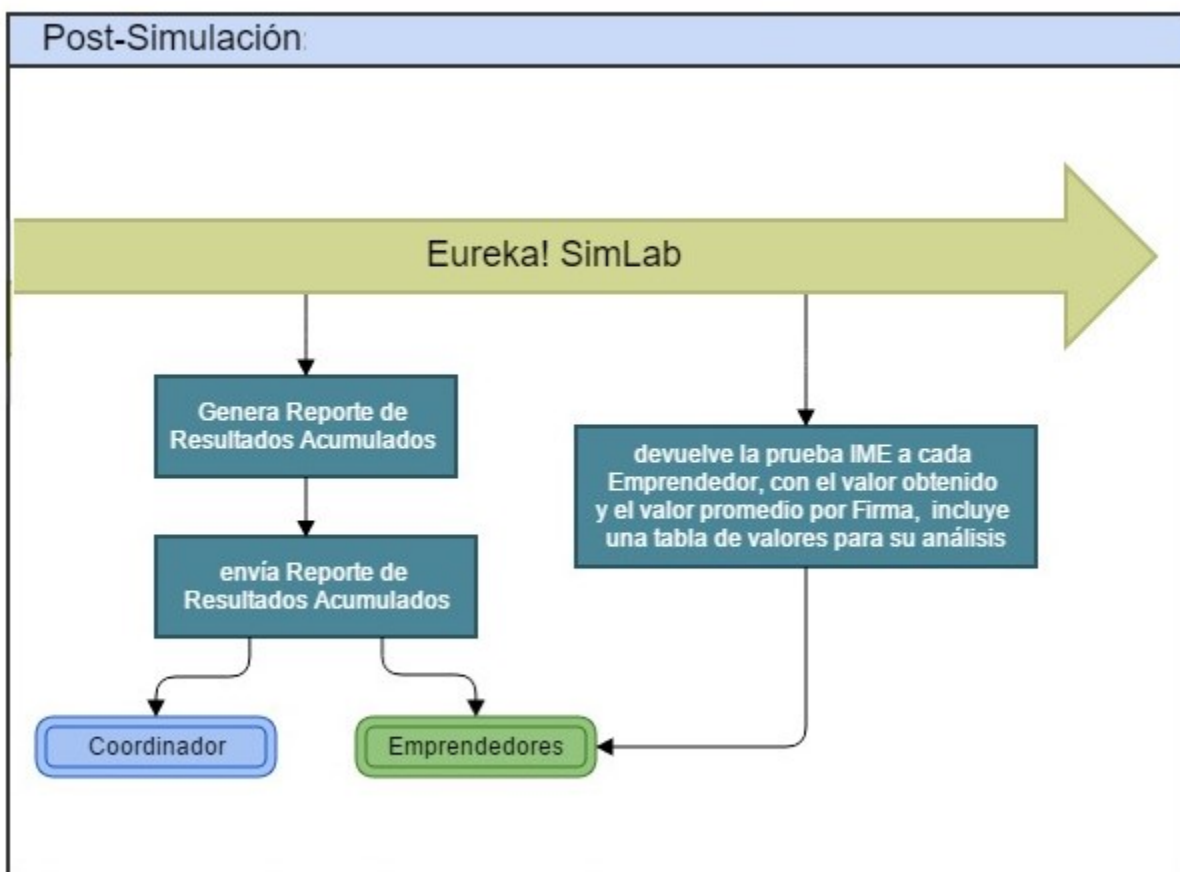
Post-Simulación

Eureka! SimLab

Genera Reporte de Resultados Acumulados

envía Reporte de Resultados Acumulados

devuelve la prueba IME a cada Emprendedor, con el valor obtenido y el valor promedio por Firma, incluye una tabla de valores para su análisis

Coordinador

Emprendedores